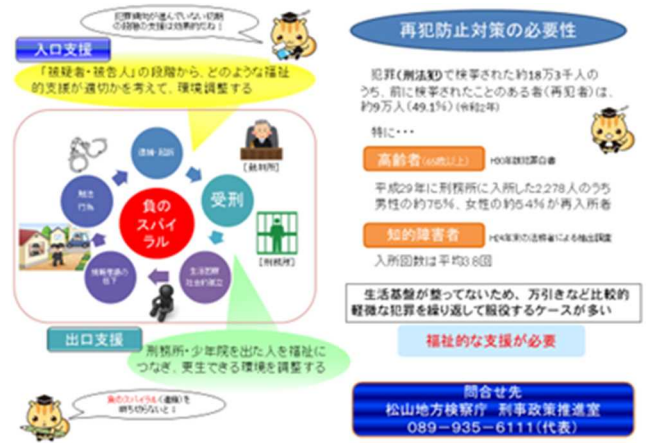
犯罪傾向が進んでいない初期の段階の支援は効果的だね！

入口支援

「被疑者・被告人」の段階から，どのような福祉的支援が適切かを考えて，環境調整する

逮捕・起訴

受刑

［裁判所］

［刑務所］

負のスパイラル

再犯・行為

生活困窮・社会的孤立

規範意識の低下

出口支援

刑務所・少年院を出た人を福祉につなぎ，更生できる環境を調整する

負のスパイラル（連鎖）を断ち切らないと！

再犯防止対策の必要性

犯罪（刑法犯）で検挙された約18万3千人のうち，前に検挙されたことのある者（再犯者）は，約9万人（49.1％）（令和2年）

特に・・・

高齢者（65歳以上）

H30年版犯罪白書

平成29年に刑務所に入所した2,278人のうち男性の約75％，女性の約54％が再入所者

知的障害者

H24年度の法務省による特別調査

入所回数は平均3.8回

生活基盤が整ってないため，万引きなど比較的軽微な犯罪を繰り返して服役するケースが多い

福祉的な支援が必要

問合せ先
松山地方検察庁 刑事政策推進室
089－935－6111（代表）